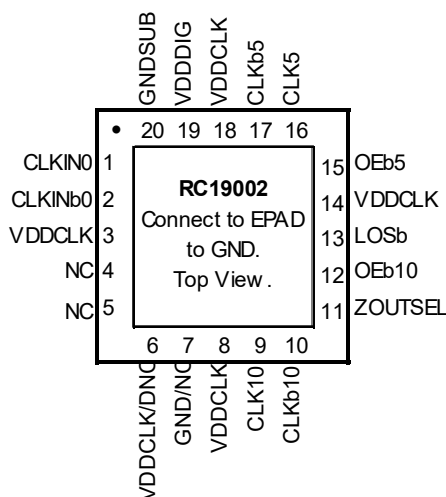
GNDSUB
VDDDIG
VDDCLK
CLKb5
CLK5

20 19 18 17 16

CLKIN0 1
CLKINb0 2
VDDCLK 3
NC 4
NC 5

RC19002
Connect to EPAD to GND.
Top View.

15 OEb5
14 VDDCLK
13 LOSb
12 OEb10
11 ZOUTSEL

6 7 8 9 10

VDDCLK/DNC
GND/NC
VDDCLK
CLK10
CLKb10